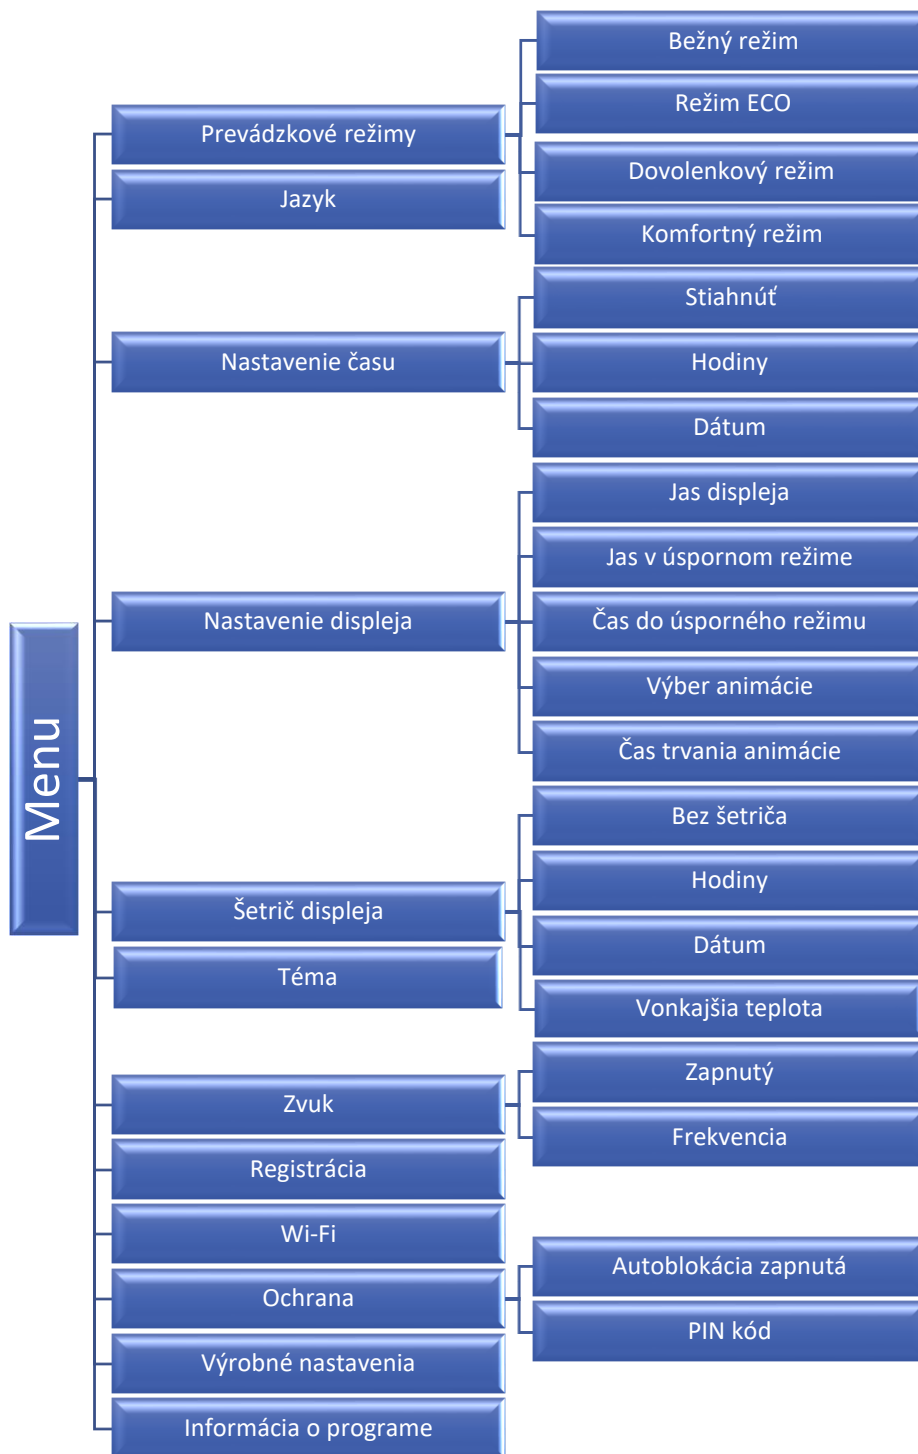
Menu

Prevádzkové režimy
Bežný režim
Režim ECO
Dovolenkový režim
Komfortný režim

Jazyk

Nastavenie času
Stiahnuť
Hodiny
Dátum

Nastavenie displeja
Jas displeja
Jas v úspornom režime
Čas do úsporného režimu
Výber animácie
Čas trvania animácie

Šetrič displeja
Bez šetriča
Hodiny
Dátum
Vonkajšia teplota

Téma

Zvuk
Zapnutý
Frekvencia

Registrácia

Wi-Fi

Ochrana
Autoblokácia zapnutá
PIN kód

Výrobné nastavenia

Informácia o programe